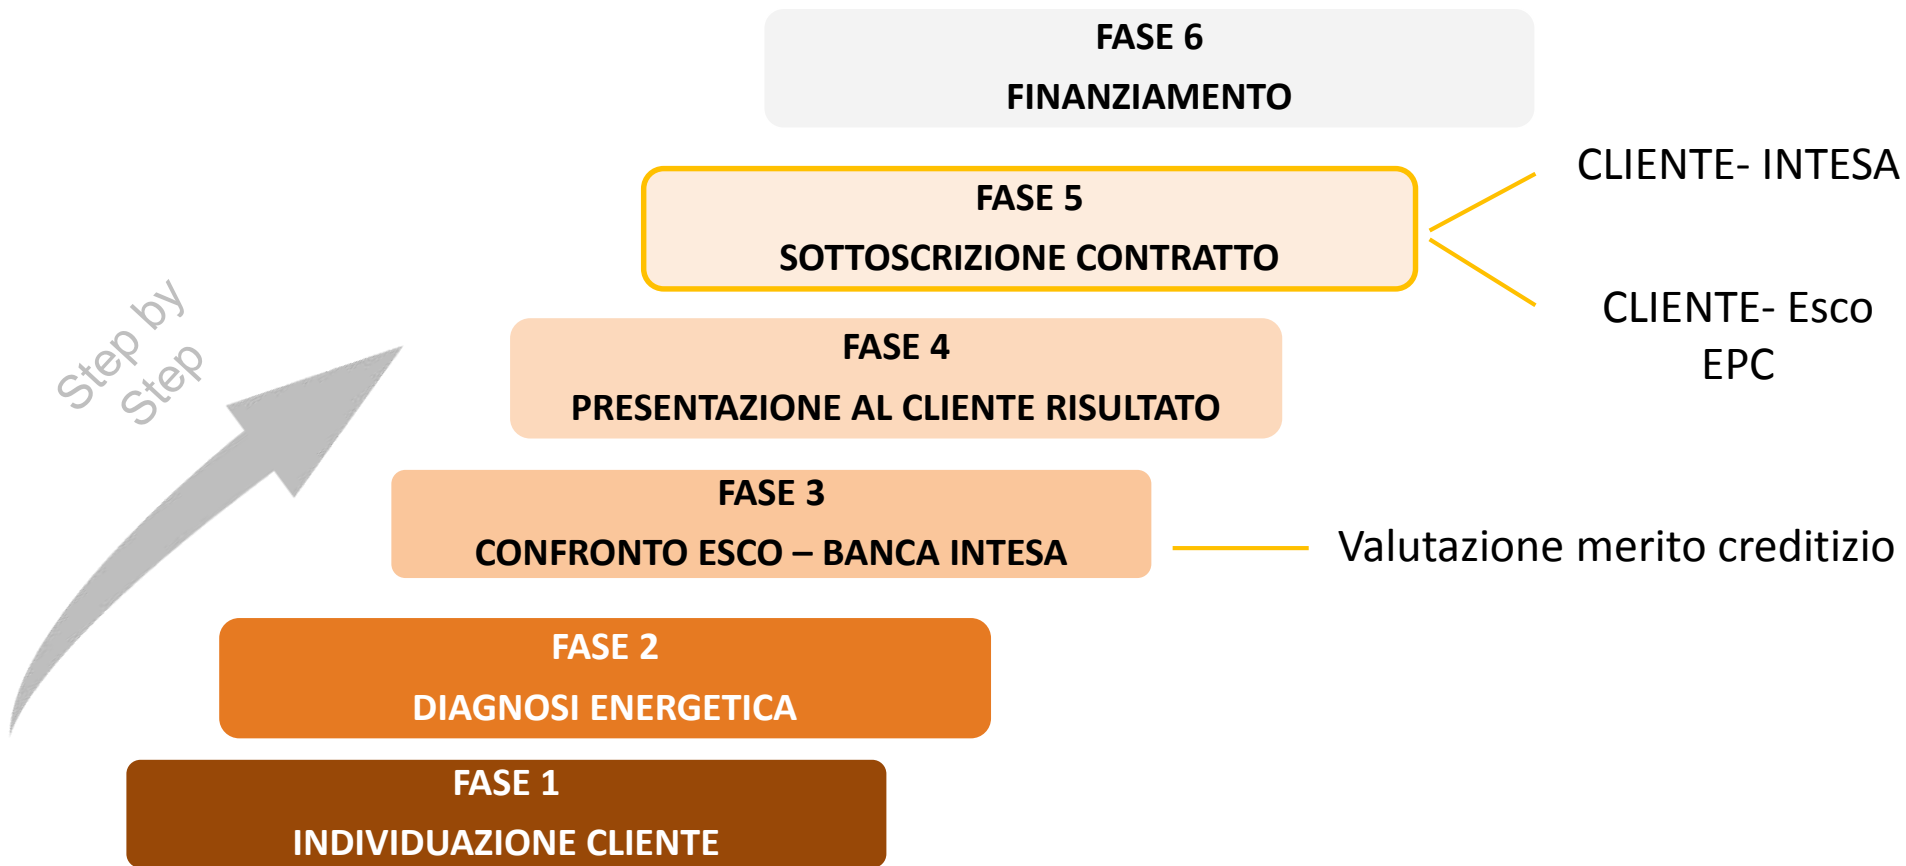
FASE 6
FINANZIAMENTO

FASE 5
SOTTOSCRIZIONE CONTRATTO

CLIENTE- INTESA

CLIENTE- Esco EPC

Step by Step

FASE 4
PRESENTAZIONE AL CLIENTE RISULTATO

FASE 3
CONFRONTO ESCO – BANCA INTESA

Valutazione merito creditizio

FASE 2
DIAGNOSI ENERGETICA

FASE 1
INDIVIDUAZIONE CLIENTE